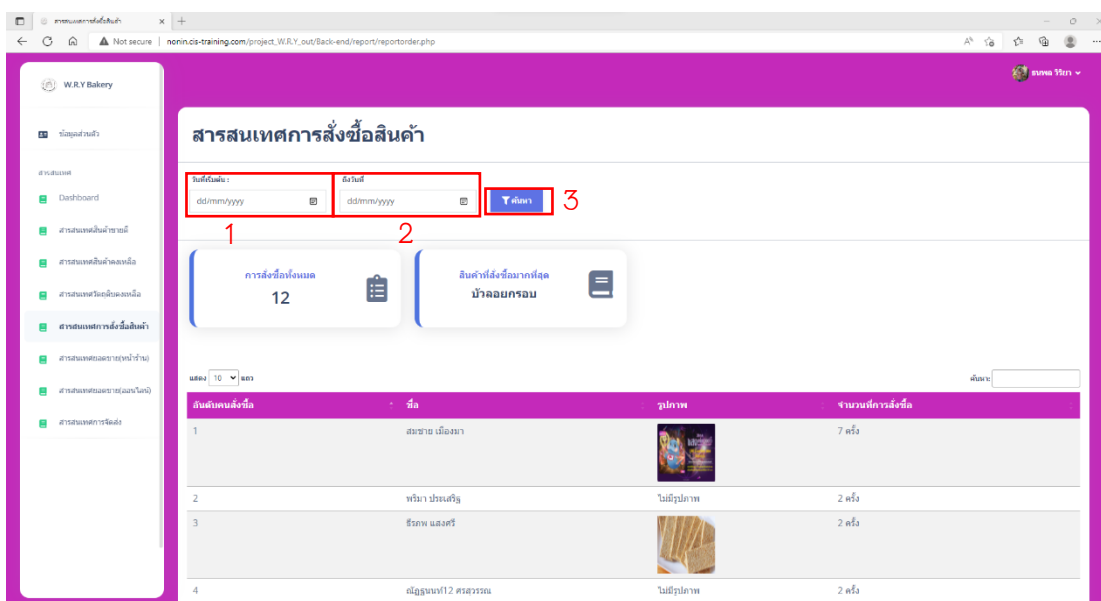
สารสนเทศการสั่งซื้อสินค้า ×
Not secure | nonin.cis-training.com/project_W.R.Y_out/Back-end/report/reportorder.php

W.R.Y Bakery

ธนพล วีรยา

ข้อมูลส่วนตัว

สารสนเทศ

Dashboard

สารสนเทศสินค้าขายดี

สารสนเทศสินค้าคงเหลือ

สารสนเทศวัตถุดิบคงเหลือ

สารสนเทศการสั่งซื้อสินค้า

สารสนเทศยอดขาย(หน้าร้าน)

สารสนเทศยอดขาย(ออนไลน์)

สารสนเทศการจัดส่ง

สารสนเทศการสั่งซื้อสินค้า

วันที่เริ่มต้น :
dd/mm/yyyy

ถึงวันที่
dd/mm/yyyy

ค้นหา

3

1

2

การสั่งซื้อทั้งหมด
12

สินค้าที่สั่งซื้อมากที่สุด
บ้าลอยกรอบ

แสดง 10 แถว

ค้นหา:

| ลำดับคนสั่งซื้อ | ชื่อ | รูปภาพ | จำนวนที่การสั่งซื้อ |
|---|---|---|---|
| 1 | สมชาย เมืองมา | | 7 ครั้ง |
| 2 | พริมา ประเสริฐ | ไม่มีรูปภาพ | 2 ครั้ง |
| 3 | ธีรภพ แสงศรี | | 2 ครั้ง |
| 4 | ณัฏฐนนท์12 ศรสวรรณ | ไม่มีรูปภาพ | 2 ครั้ง |